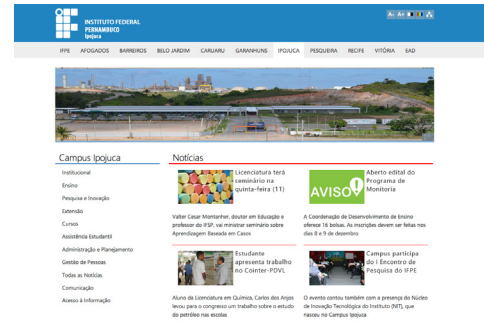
INSTITUTO FEDERAL PERNAMBUCO Ipojuca

A- A+

IFPE AFOGADOS BARREIROS BELO JARDIM CARUARU GARANHUNS IPOJUCA PESQUEIRA RECIFE VITÓRIA EAD

Campus Ipojuca

Institucional

Ensino

Pesquisa e Inovação

Extensão

Cursos

Assistência Estudantil

Administração e Planejamento

Gestão de Pessoas

Todas as Notícias

Comunicação

Acesso à Informação

Notícias

Licenciatura terá seminário na quinta-feira (11)

Valter Cesar Montanher, doutor em Educação e professor do IFSP, vai ministrar seminário sobre Aprendizagem Baseada em Casos

AVISO

Aberto edital do Programa de Monitoria

A Coordenação de Desenvolvimento de Ensino oferece 16 bolsas. As inscrições devem ser feitas nos dias 8 e 9 de dezembro

Estudante apresenta trabalho no Cointer-PDVL

Aluno de Licenciatura em Química, Carlos dos Anjos levou para o congresso um trabalho sobre o estudo do petróleo nas escolas

Campus participa do I Encontro de Pesquisa do IFPE

O evento contou também com a presença do Núcleo de Inovação Tecnológica do Instituto (NIT), que nasceu no Campus Ipojuca